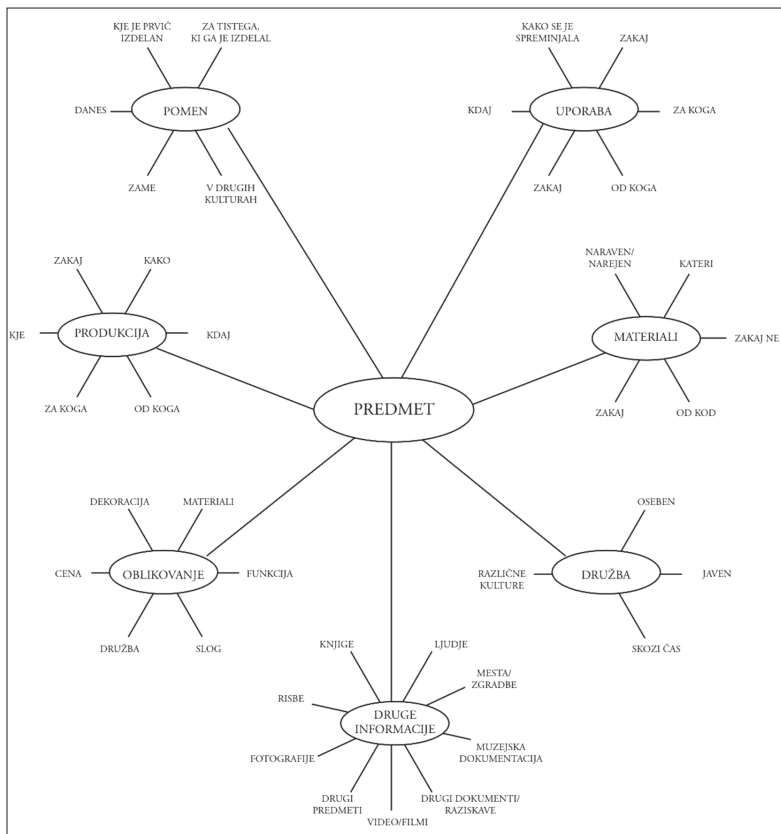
KJE JE PRVIČ IZDELAN

ZA TISTEGA, KI GA JE IZDELAL

DANES

POMEN

ZAME

V DRUGIH KULTURAH

KAKO SE JE SPREMINJALA

ZAKAJ

KDAJ

UPORABA

ZA KOGA

ZAKAJ

OD KOGA

ZAKAJ

KAKO

KJE

PRODUKCIJA

KDAJ

ZA KOGA

OD KOGA

NARAVEN/ NAREJEN

KATERI

MATERIALI

ZAKAJ NE

ZAKAJ

OD KOD

PREDMET

DEKORACIJA

MATERIALI

CENA

OBLIKOVANJE

FUNKCIJA

DRUŽBA

SLOG

OSEBEN

RAZLIČNE KULTURE

DRUŽBA

JAVEN

SKOZI ČAS

KNJIGE

LJUDJE

MESTA/ ZGRADBE

RISBE

DRUGE INFORMACIJE

MUZEJSKA DOKUMENTACIJA

FOTOGRAFIJE

DRUGI PREDMETI

VIDEO/FILMI

DRUGI DOKUMENTI/ RAZISKAVE